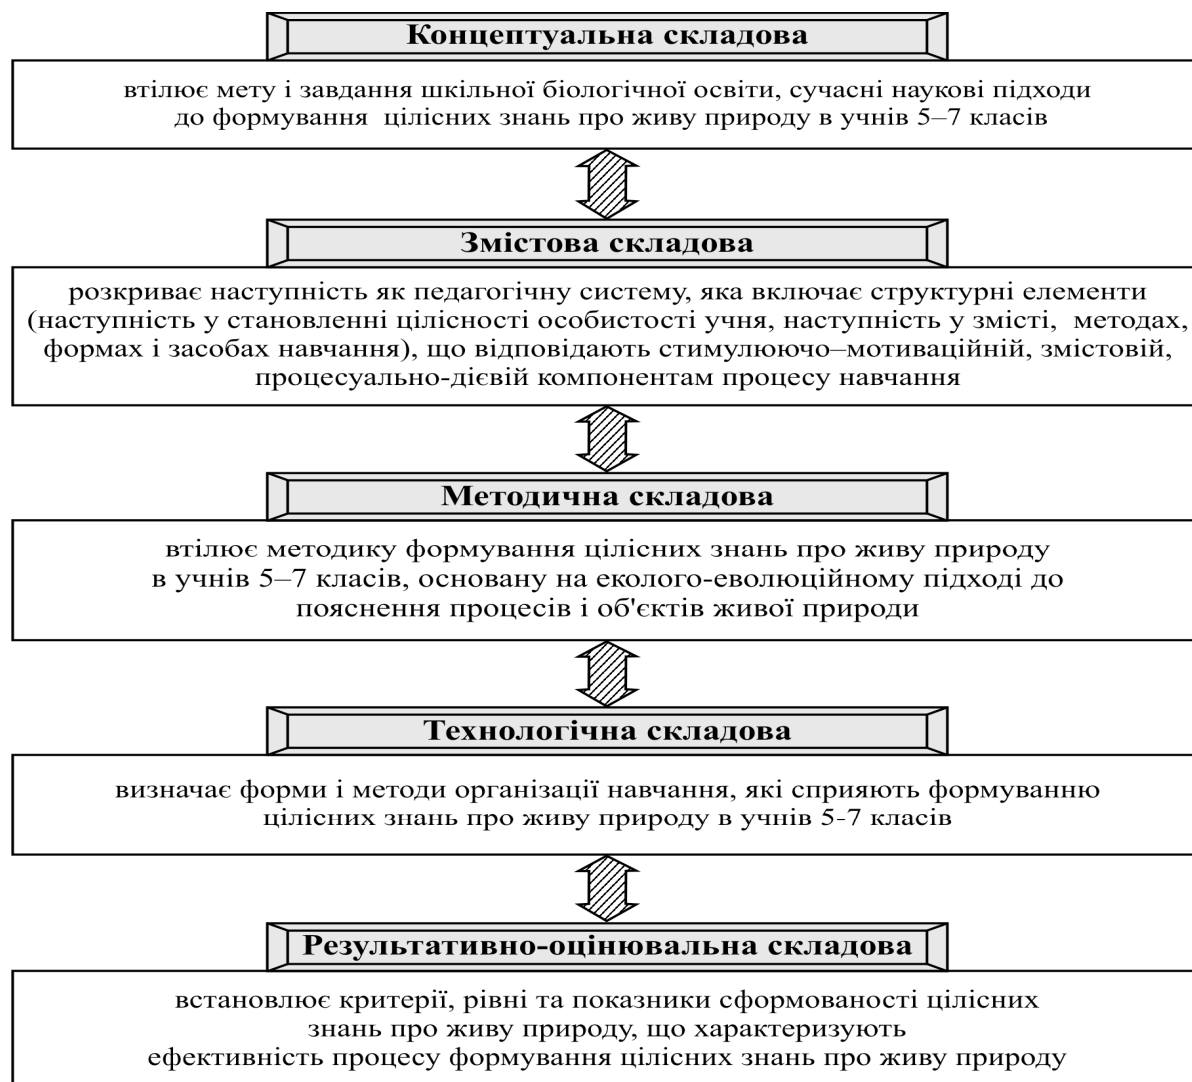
Концептуальна складова

втілює мету і завдання шкільної біологічної освіти, сучасні наукові підходи до формування цілісних знань про живу природу в учнів 5–7 класів

Змістова складова

розкриває наступність як педагогічну систему, яка включає структурні елементи (наступність у становленні цілісності особистості учня, наступність у змісті, методах, формах і засобах навчання), що відповідають стимулюючо–мотиваційній, змістовій, процесуально-дієвій компонентам процесу навчання

Методична складова

втілює методику формування цілісних знань про живу природу в учнів 5–7 класів, основану на еколого-еволюційному підході до пояснення процесів і об'єктів живої природи

Технологічна складова

визначає форми і методи організації навчання, які сприяють формуванню цілісних знань про живу природу в учнів 5-7 класів

Результативно-оцінювальна складова

встановлює критерії, рівні та показники сформованості цілісних знань про живу природу, що характеризують ефективність процесу формування цілісних знань про живу природу